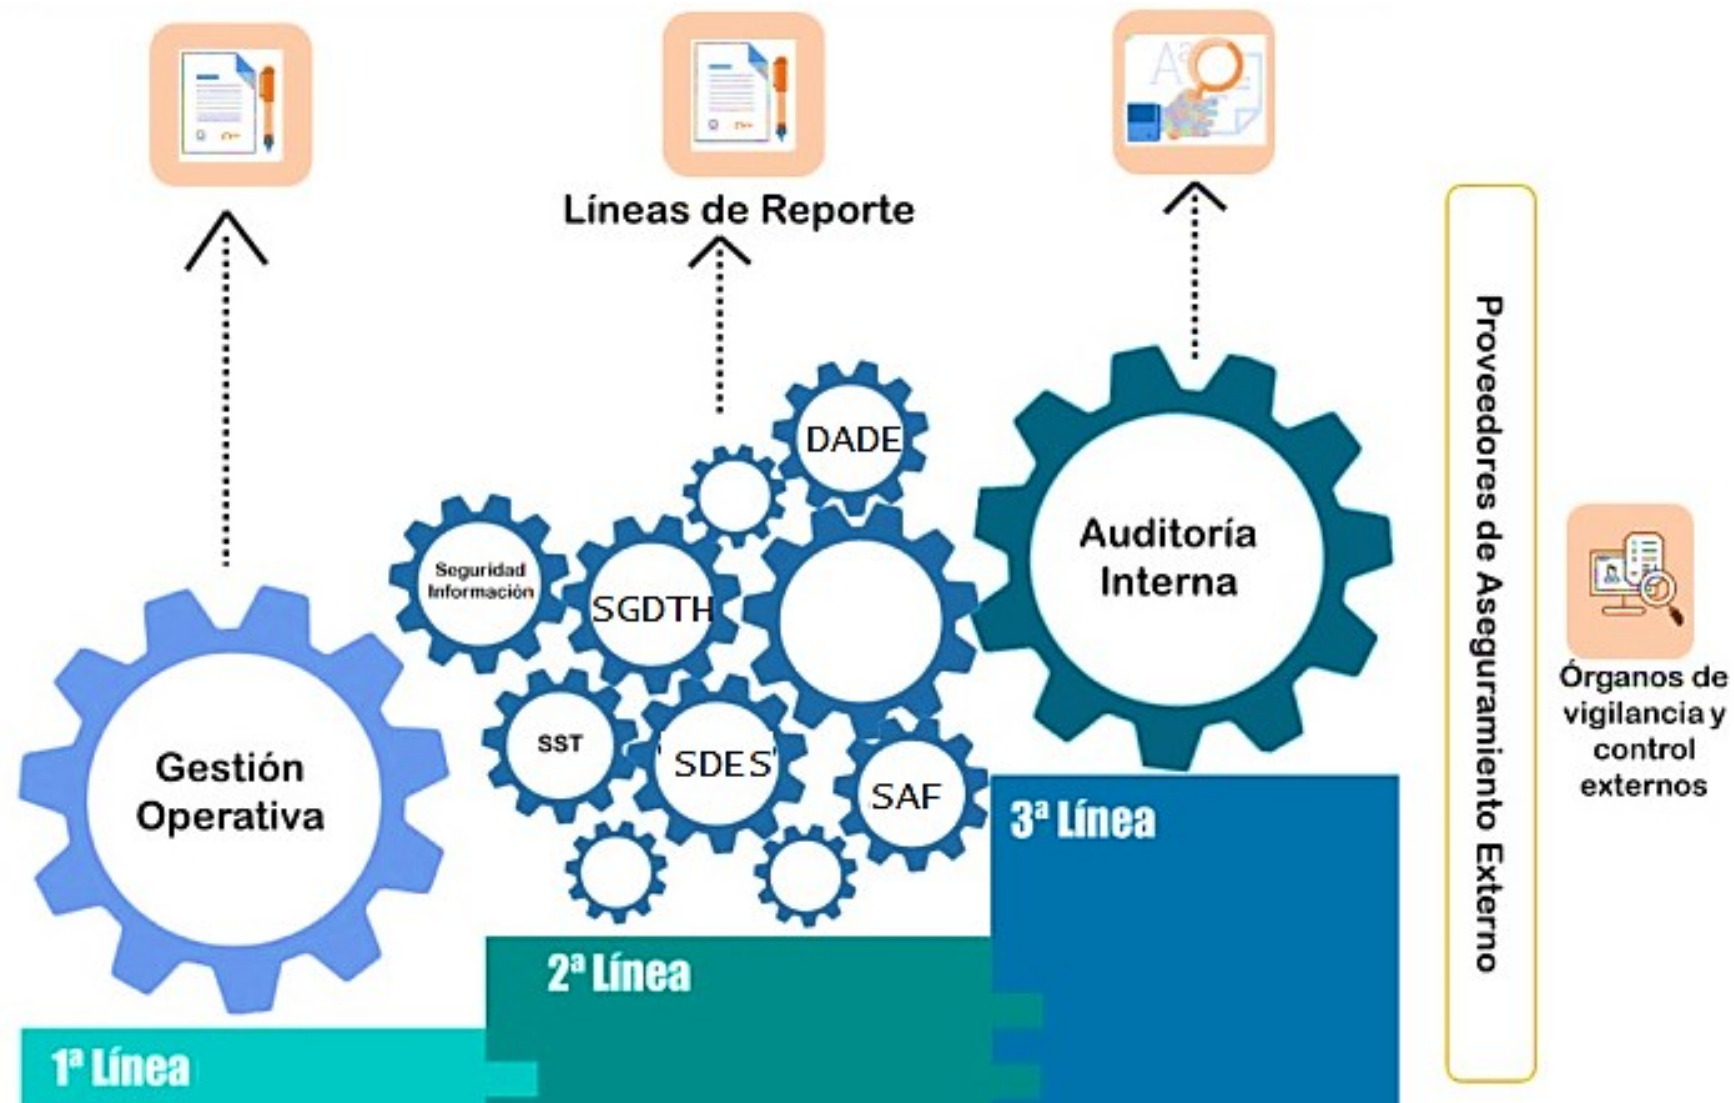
Líneas de Reporte

DADE

Auditoría Interna

Seguridad Información

SGDTH

SST

SDES

SAF

Gestión Operativa

3ª Línea

2ª Línea

1ª Línea

Proveedores de Aseguramiento Externo

Órganos de vigilancia y control externos